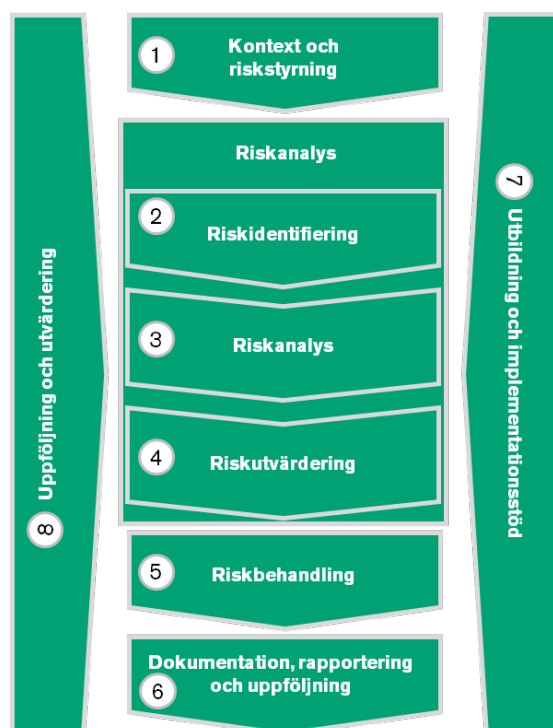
8 Uppföljning och utvärdering

1 Kontext och riskstyrning

Riskanalys

2 Riskidentifiering

3 Riskanalys

4 Riskutvärdering

5 Riskbehandling

Dokumentation, rapportering och uppföljning 6

7 Utbildning och implementationsstöd